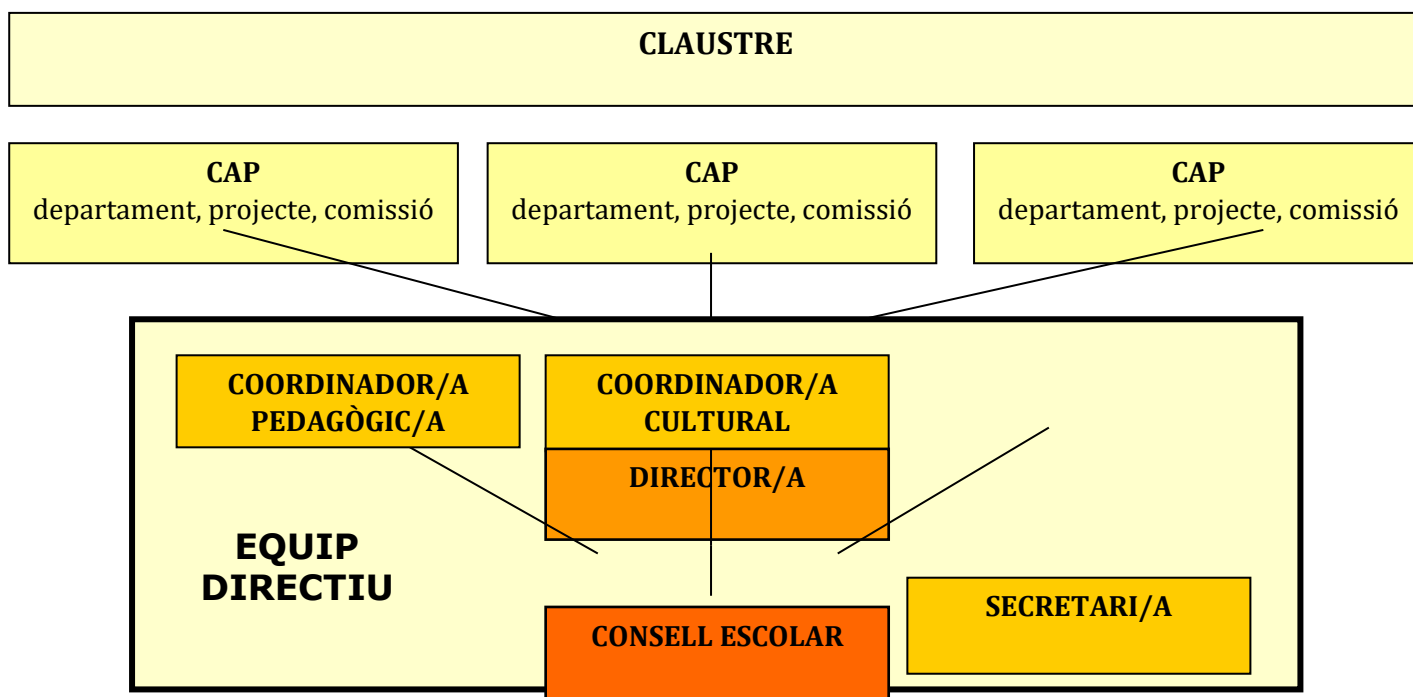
CLAUSTRE

CAP
departament, projecte, comissió

CAP
departament, projecte, comissió

CAP
departament, projecte, comissió

COORDINADOR/A PEDAGÒGIC/A

COORDINADOR/A CULTURAL

DIRECTOR/A

EQUIP DIRECTIU

SECRETARI/A

CONSELL ESCOLAR